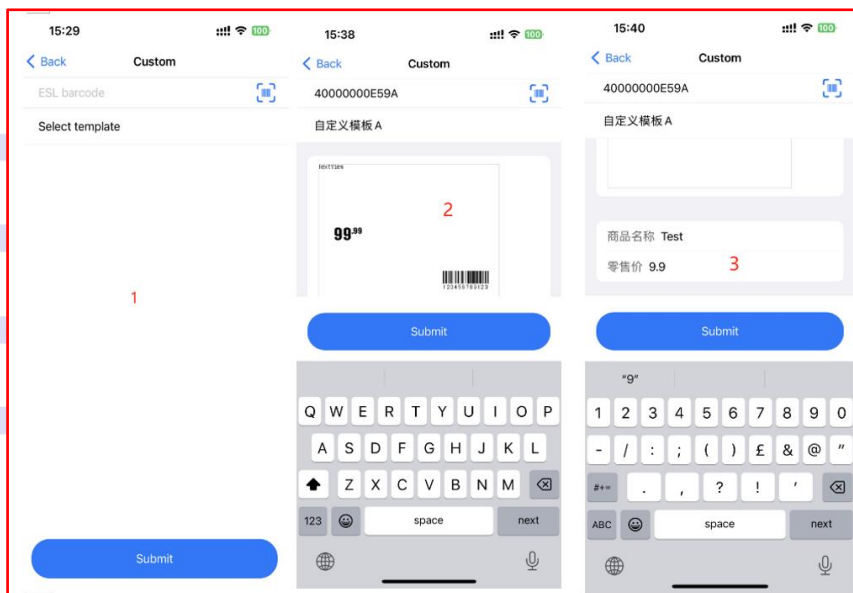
15:29
100
Back
Custom
ESL barcode
Select template
1
Submit

15:38
100
Back
Custom
40000000E59A
自定义模板A
TESTTIEN
99.99
2
123456789123
Submit
Q W E R T Y U I O P
A S D F G H J K L
Z X C V B N M
123
space
next

15:40
100
Back
Custom
40000000E59A
自定义模板A
商品名称 Test
零售价 9.9
3
Submit
"9"
1 2 3 4 5 6 7 8 9 0
- / : ; ( ) £ & @ "
#+=
. , ? ! '
ABC
space
next